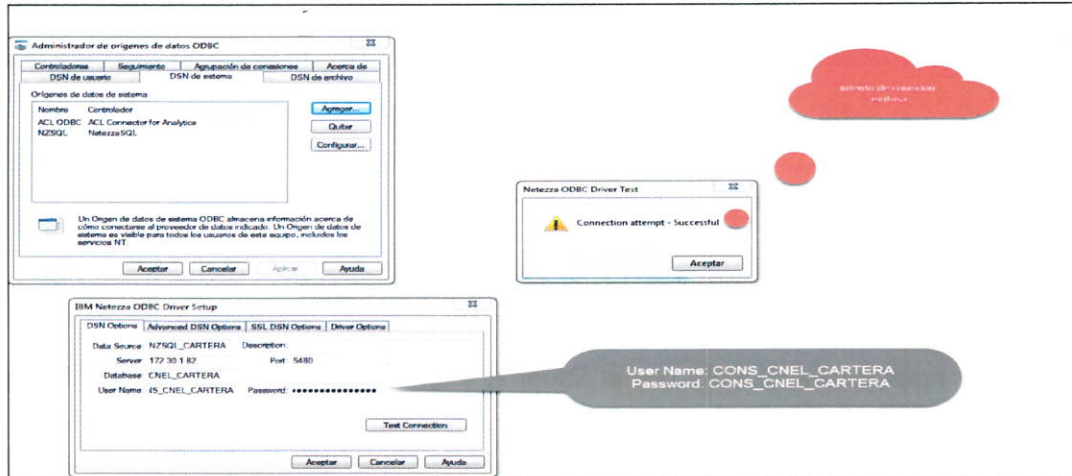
Administrador de orígenes de datos ODBC

Controladores | Seguimiento | Agrupación de conexiones | Acerca de
DSN de usuario | DSN de sistema | DSN de archivo

Orígenes de datos de sistema

| Nombre | Controlador |
|---|---|
| ACL ODBC | ACL Connector for Analytics |
| NZSQL | NetezzaSQL |

Agregar...
Quitar
Configurar...

Un Origen de datos de sistema ODBC almacena información acerca de cómo conectarse al proveedor de datos indicado. Un Origen de datos de sistema es visible para todos los usuarios de este equipo, incluidos los servicios NT.

Aceptar | Cancelar | Aplicar | Ayuda

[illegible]

Netezza ODBC Driver Test

Connection attempt - Successful

Aceptar

IBM Netezza ODBC Driver Setup

DSN Options | Advanced DSN Options | SSL DSN Options | Driver Options

Data Source NZSQL_CARTERA Description:
Server 172.30.1.82 Port: 5480
Database CNEL_CARTERA
User Name :S_CNEL_CARTERA Password: ••••••••••••••

Test Connection

Aceptar | Cancelar | Ayuda

User Name: CONS_CNEL_CARTERA
Password: CONS_CNEL_CARTERA